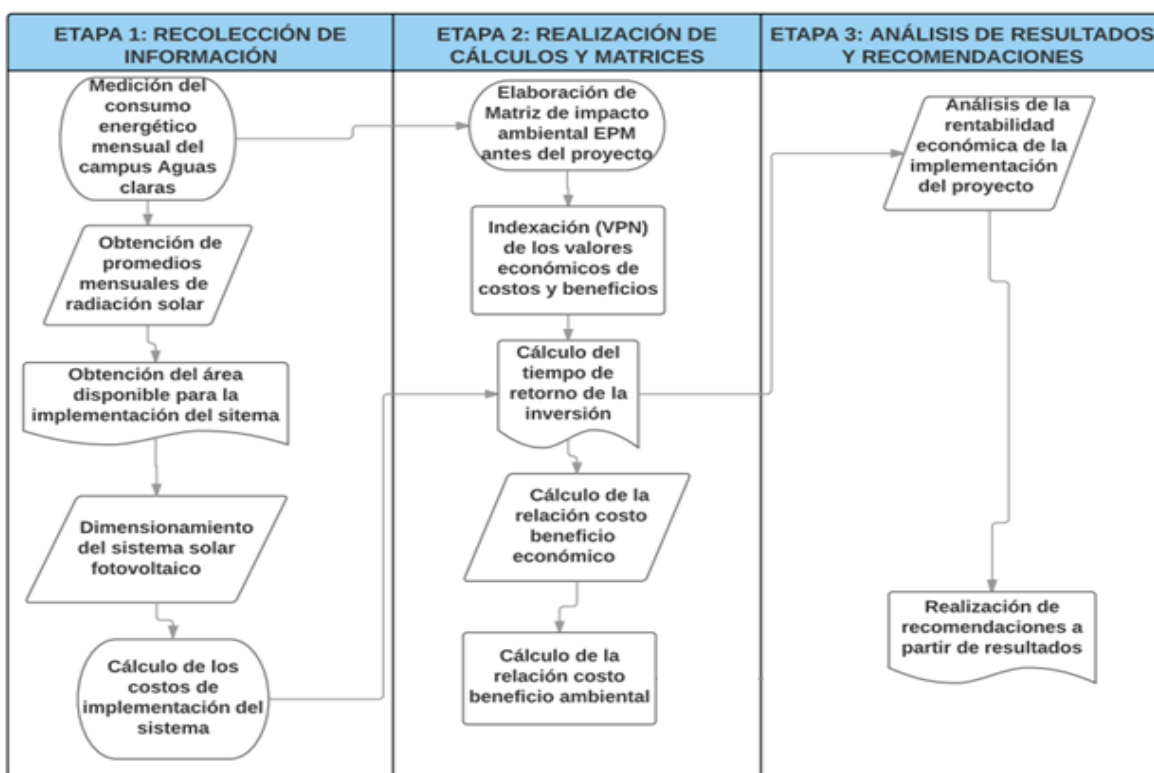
ETAPA 1: RECOLECCIÓN DE INFORMACIÓN

Medición del consumo energético mensual del campus Aguas claras

Obtención de promedios mensuales de radiación solar

Obtención del área disponible para la implementación del sitema

Dimensionamiento del sistema solar fotovoltaico

Cálculo de los costos de implementación del sistema

ETAPA 2: REALIZACIÓN DE CÁLCULOS Y MATRICES

Elaboración de Matriz de impacto ambiental EPM antes del proyecto

Indexación (VPN) de los valores económicos de costos y beneficios

Cálculo del tiempo de retorno de la inversión

Cálculo de la relación costo beneficio económico

Cálculo de la relación costo beneficio ambiental

ETAPA 3: ANÁLISIS DE RESULTADOS Y RECOMENDACIONES

Análisis de la rentabilidad económica de la implementación del proyecto

Realización de recomendaciones a partir de resultados